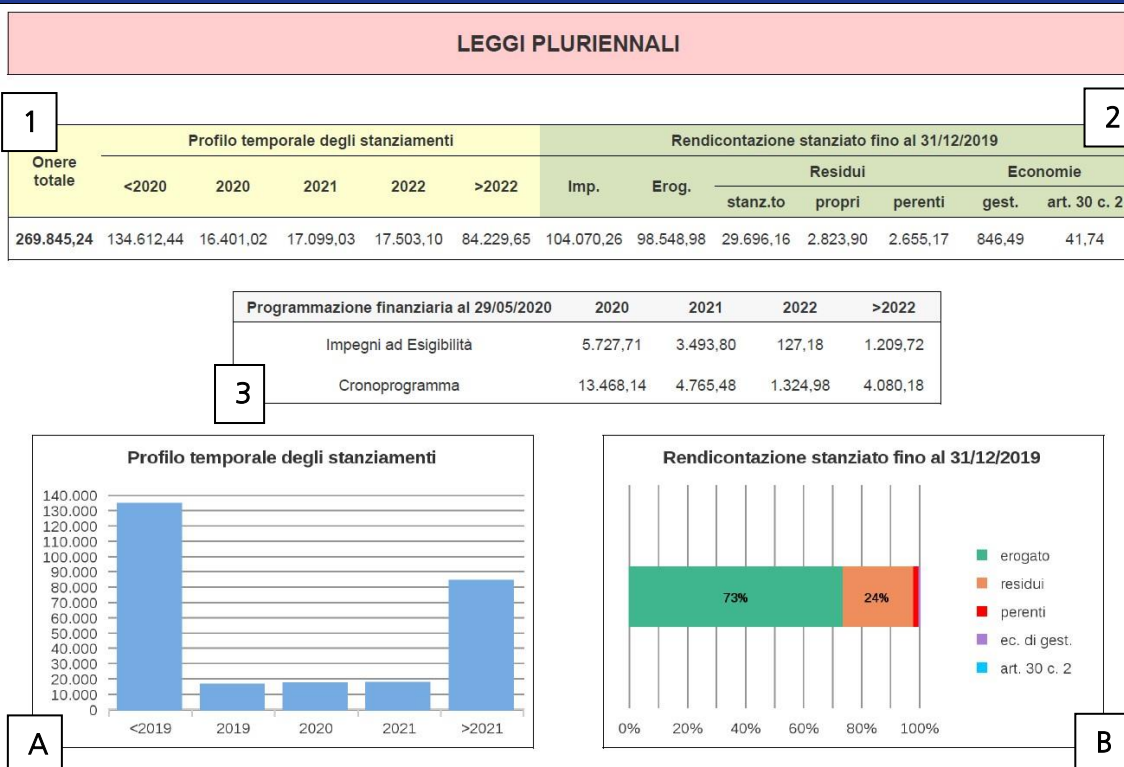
LEGGI PLURIENNALI

1

2

| Onere totale | Profilo temporale degli stanziamenti | | | | | Rendicontazione stanziato fino al 31/12/2019 | | | | | | |
|---|---|---|---|---|---|---|---|---|---|---|---|---|
| | <2020 | 2020 | 2021 | 2022 | >2022 | Imp. | Erog. | Residui | | | Economie | |
| | | | | | | | | stanz.to | propri | perenti | gest. | art. 30 c. 2 |
| 269.845,24 | 134.612,44 | 16.401,02 | 17.099,03 | 17.503,10 | 84.229,65 | 104.070,26 | 98.548,98 | 29.696,16 | 2.823,90 | 2.655,17 | 846,49 | 41,74 |

| Programmazione finanziaria al 29/05/2020 | 2020 | 2021 | 2022 | >2022 |
|---|---|---|---|---|
| Impegni ad Esigibilità | 5.727,71 | 3.493,80 | 127,18 | 1.209,72 |
| Cronoprogramma | 13.468,14 | 4.765,48 | 1.324,98 | 4.080,18 |

3

Profilo temporale degli stanziamenti

140.000
130.000
120.000
110.000
100.000
90.000
80.000
70.000
60.000
50.000
40.000
30.000
20.000
10.000
0

<2019 2019 2020 2021 >2021

A

Rendicontazione stanziato fino al 31/12/2019

73% 24%

erogato
residui
perenti
ec. di gest.
art. 30 c. 2

0% 20% 40% 60% 80% 100%

B